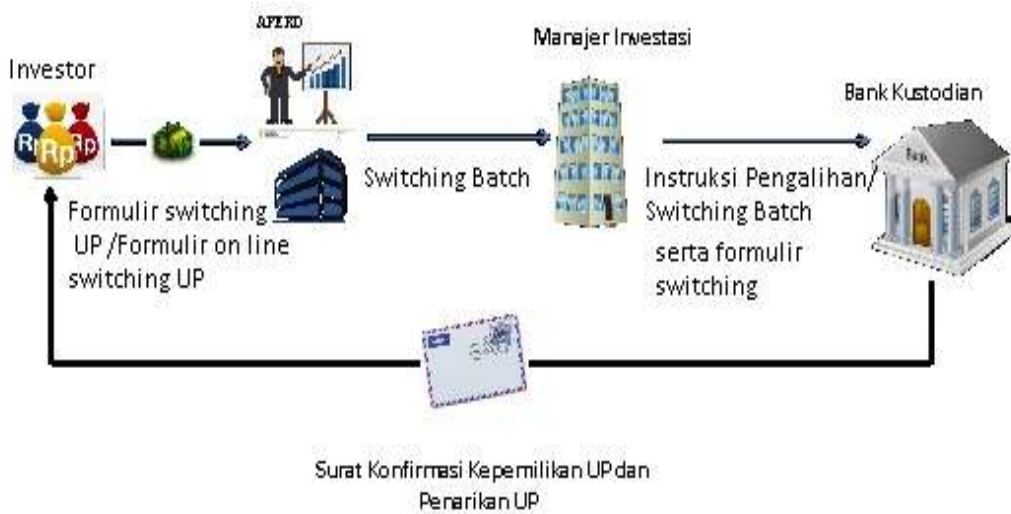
APERD

Manajer Investasi

Investor

Rp Rp Rp

Bank Kustodian

Switching Batch

Instruksi Pengalihan/ Switching Batch

serta formulir switching

Formulir switching UP /Formulir on line switching UP

Surat Konfirmasi Kepemilikan UP dan Penarikan UP